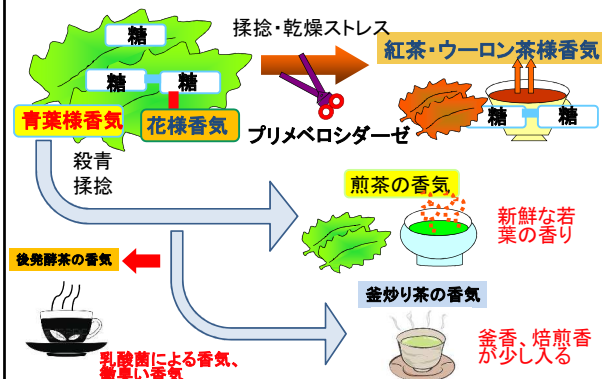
糖

糖

糖

青葉様香気

花様香気

揉捻・乾燥ストレス

紅茶・ウーロン茶様香気

プリメベロシダーゼ

糖

糖

殺青
揉捻

煎茶の香気

新鮮な若葉の香り

後発酵茶の香気

釜炒り茶の香気

釜香、焙煎香が少し入る

乳酸菌による香気、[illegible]